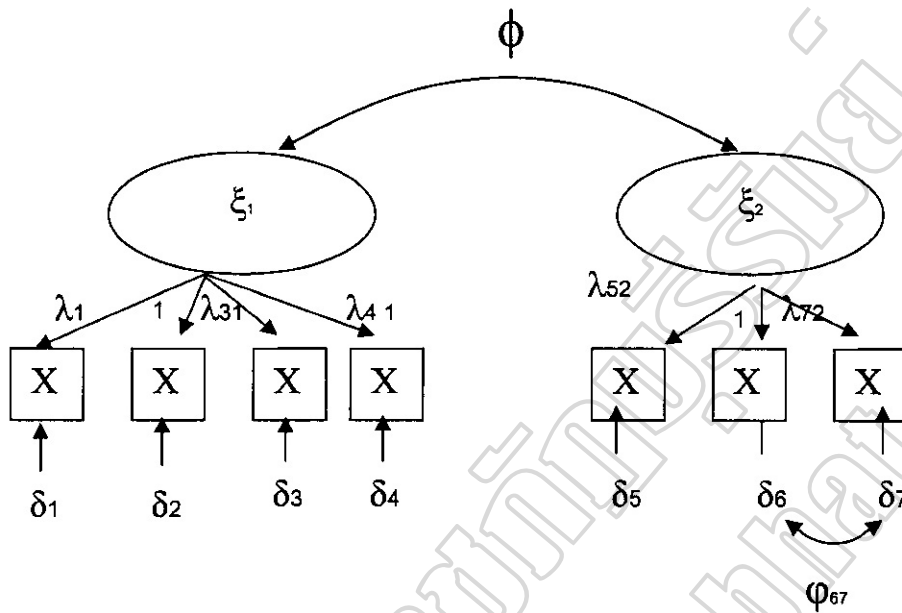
$\phi$

$\xi_1$

$\xi_2$

$\lambda_{11}$ 1 $\lambda_{31}$ $\lambda_{41}$

$\lambda_{52}$ 1 $\lambda_{72}$

X X X X

X X X

$\delta_1$ $\delta_2$ $\delta_3$ $\delta_4$

$\delta_5$ $\delta_6$ $\delta_7$

$\varphi_{67}$